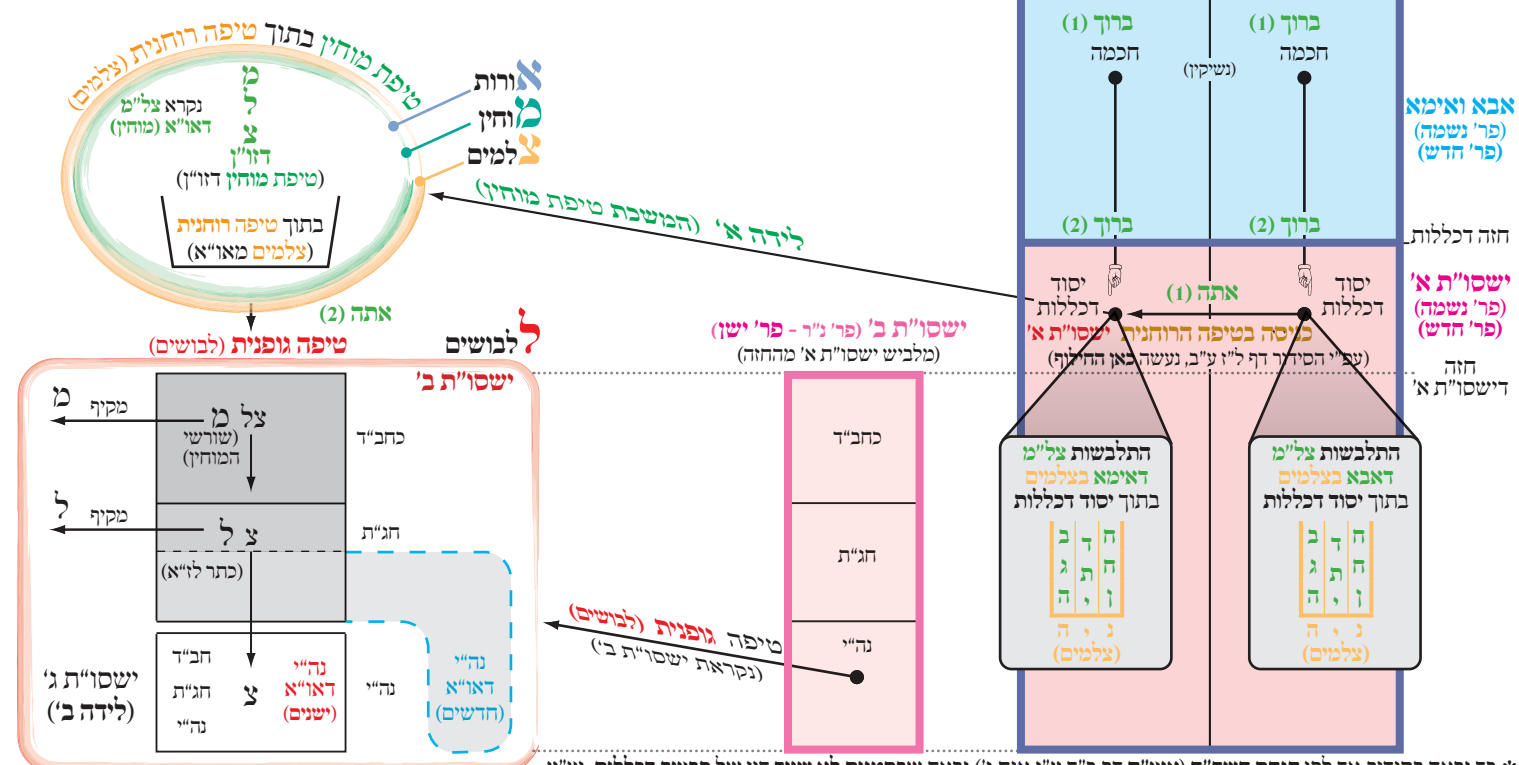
ברוך (1)
חכמה
(נשיקין)
ברוך (1)
חכמה

אבא ואימא
(פר' נשמה)
(פר' חדש)

ברוך (2)
ברוך (2)
חזה דכללות

ישסו"ת א'
(פר' נשמה)
(פר' חדש)

יסוד דכללות
אתה (1)
יסוד דכללות
כניסה בטיפה הרוחנית ישסו"ת א'
(עפ"י הסידור דף ל"ז ע"ב, נעשה כאן החלוף)

חזה דישסו"ת א'

התלבשות צל"מ דאימא בצלמים בתוך יסוד דכללות
ח ד ב
ח ת ג
ז י ה
נ י ה
(צלמים)

התלבשות צל"מ דאבא בצלמים בתוך יסוד דכללות
ח ד ב
ח ת ג
ז י ה
נ י ה
(צלמים)

טיפת מוחין בתוך טיפה רוחנית (צלמים)
אורות
מוחין
צלמים
מ
ל
צ
נקרא צל"מ דאו"א (מוחין)
דזו"ן
(טיפת מוחין דזו"ן)
בתוך טיפה רוחנית
(צלמים מאו"א)

לידה א' (המשכת טיפת מוחין)

אתה (2)
טיפה גופנית (לבושים)
לבושים

ישסו"ת ב' (פר' נ"ר - פר' ישן)
(מלביש ישסו"ת א' מהחזה)

ישסו"ת ב'
מ מקיף
צל מ
(שורשי המוחין)
כחב"ד
ל מקיף
צ ל
חג"ת
(כתר לז"א)

ישסו"ת ג'
(לידה ב')
חב"ד
חג"ת
נה"י
צ
נה"י דאו"א (ישנים)
נה"י
נה"י דאו"א (חדשים)

כחב"ד
חג"ת
נה"י

טיפה גופנית (לבושים)
(נקראת ישסו"ת ב')